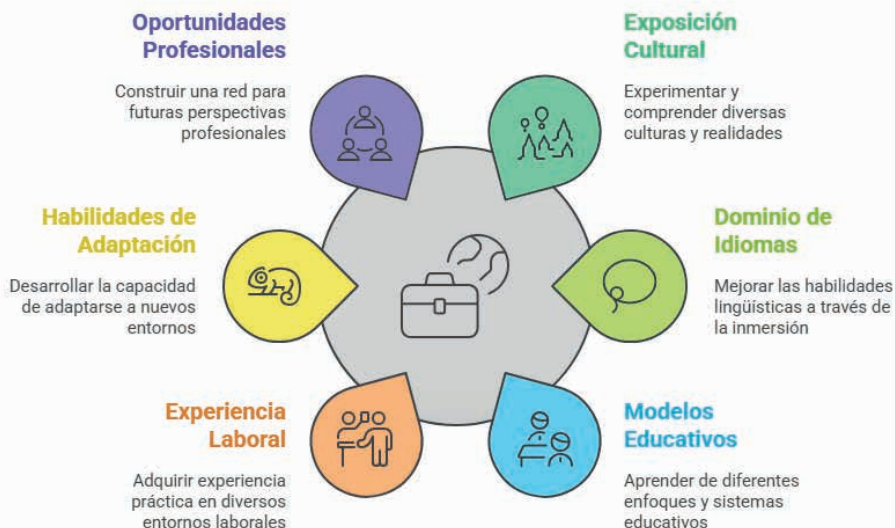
Oportunidades Profesionales

Construir una red para futuras perspectivas profesionales

Exposición Cultural

Experimentar y comprender diversas culturas y realidades

Habilidades de Adaptación

Desarrollar la capacidad de adaptarse a nuevos entornos

Dominio de Idiomas

Mejorar las habilidades lingüísticas a través de la inmersión

Experiencia Laboral

Adquirir experiencia práctica en diversos entornos laborales

Modelos Educativos

Aprender de diferentes enfoques y sistemas educativos